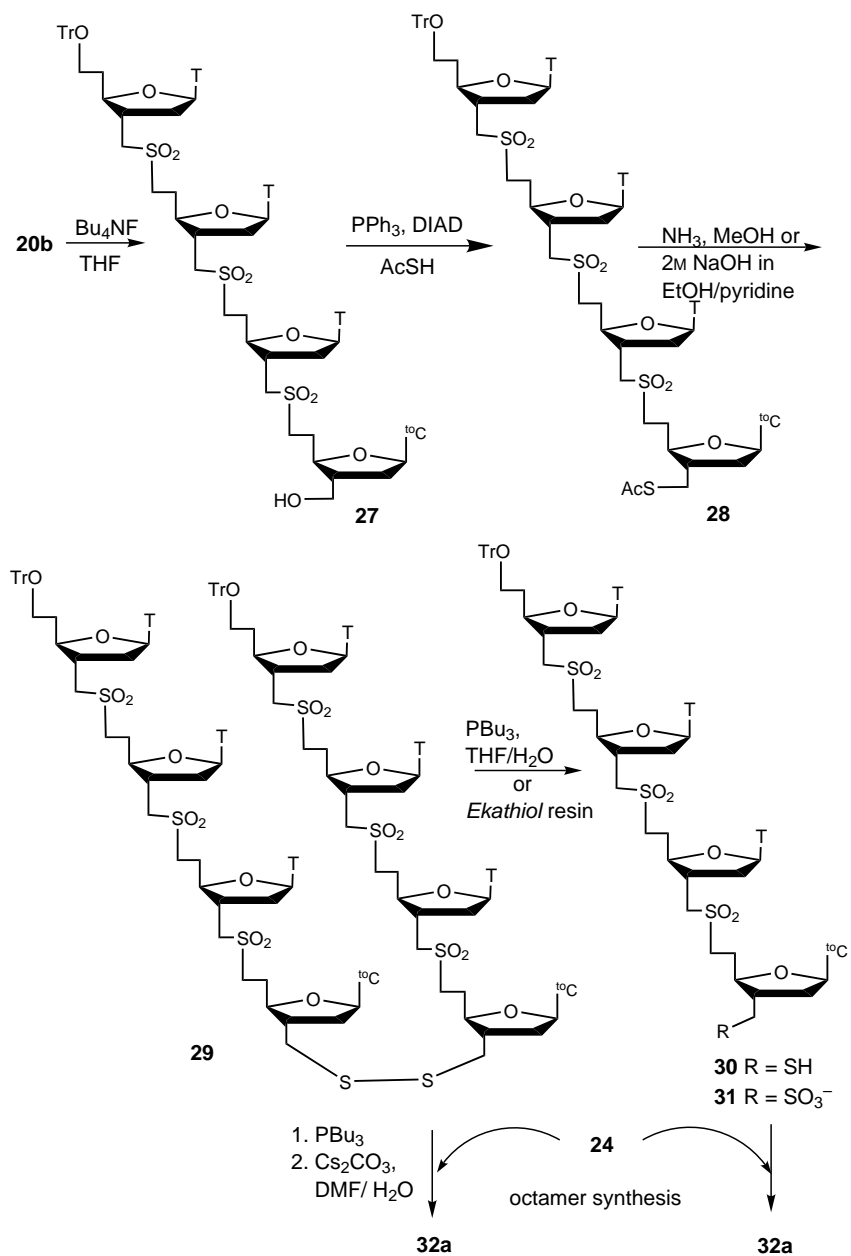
TrO
O
T
SO$_2$
O
T
SO$_2$
O
T
SO$_2$
O
$^{to}$C
HO
27

20b
Bu$_4$NF
THF

PPh$_3$, DIAD
AcSH

TrO
O
T
SO$_2$
O
T
SO$_2$
O
T
SO$_2$
O
$^{to}$C
AcS
28

NH$_3$, MeOH or
2M NaOH in
EtOH/pyridine

TrO
O
T
SO$_2$
O
T
SO$_2$
O
T
SO$_2$
O
$^{to}$C
TrO
O
T
SO$_2$
O
T
SO$_2$
O
T
SO$_2$
O
$^{to}$C
S
S
29

PBu$_3$,
THF/H$_2$O
or
*Ekathiol* resin

TrO
O
T
SO$_2$
O
T
SO$_2$
O
T
SO$_2$
O
$^{to}$C
R
30 R = SH
31 R = SO$_3^-$

1. PBu$_3$
2. Cs$_2$CO$_3$,
DMF/ H$_2$O

24
octamer synthesis

32a
32a